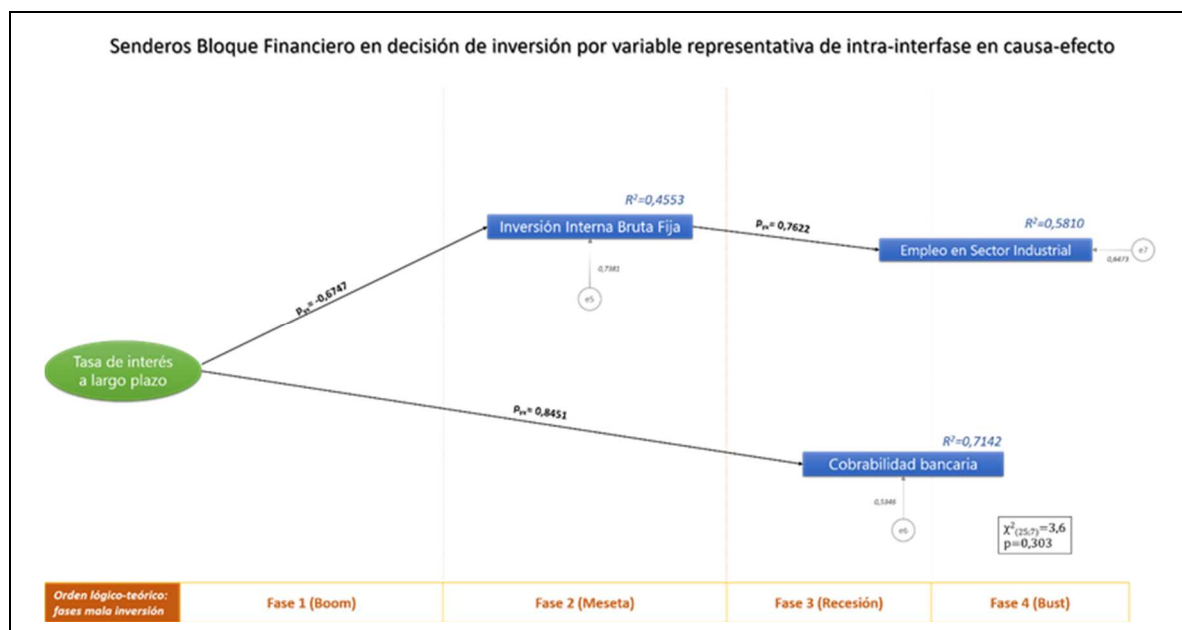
Senderos Bloque Financiero en decisión de inversión por variable representativa de intra-interfase en causa-efecto

$R^2$=0,4553

Inversión Interna Bruta Fija

$P_{yx}$= 0,7622

$R^2$=0,5810

Empleo en Sector Industrial

0,6473

e7

0,7381

e5

$P_{yx}$= -0,6747

Tasa de interés a largo plazo

$P_{yx}$= 0,8451

$R^2$=0,7142

Cobrabilidad bancaria

0,5346

e6

$\chi^2_{(25;7)}$=3,6
p=0,303

| Orden lógico-teórico: fases mala inversión | Fase 1 (Boom) | Fase 2 (Meseta) | Fase 3 (Recesión) | Fase 4 (Bust) |
|---|---|---|---|---|